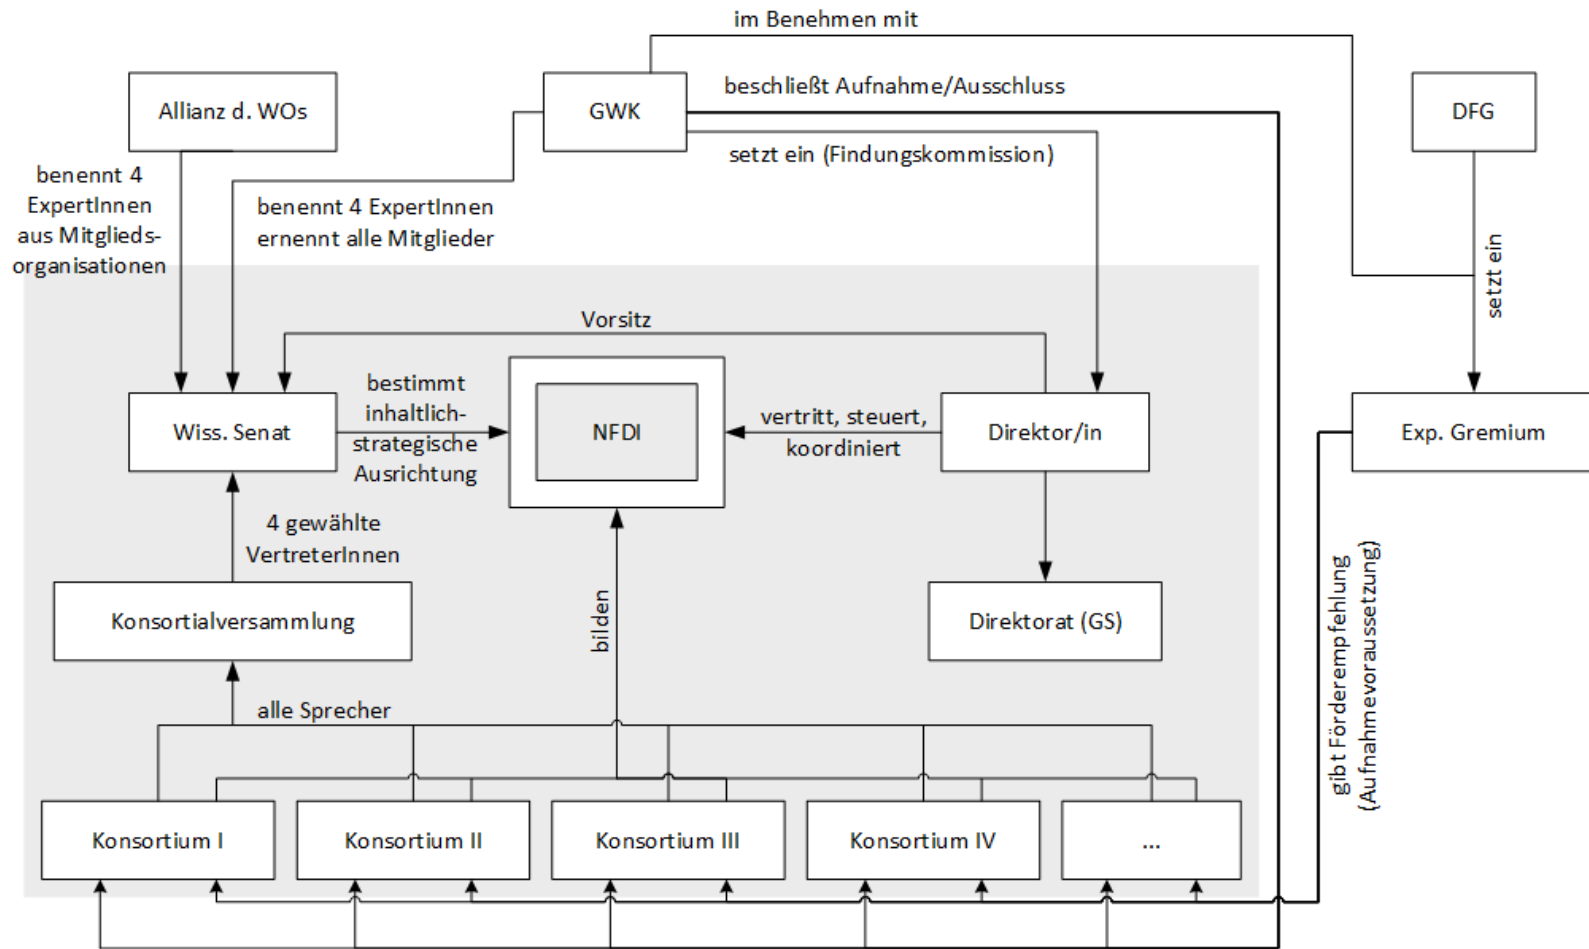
im Benehmen mit

Allianz d. WOs

GWK

beschließt Aufnahme/Ausschluss

DFG

setzt ein (Findungskommission)

benennt 4 ExpertInnen aus Mitgliedsorganisationen

benennt 4 ExpertInnen ernennt alle Mitglieder

setzt ein

Vorsitz

Wiss. Senat

bestimmt inhaltlich-strategische Ausrichtung

NFDI

vertritt, steuert, koordiniert

Direktor/in

Exp. Gremium

4 gewählte VertreterInnen

Konsortialversammlung

bilden

Direktorat (GS)

gibt Förderempfehlung (Aufnahmevoraussetzung)

alle Sprecher

Konsortium I

Konsortium II

Konsortium III

Konsortium IV

...